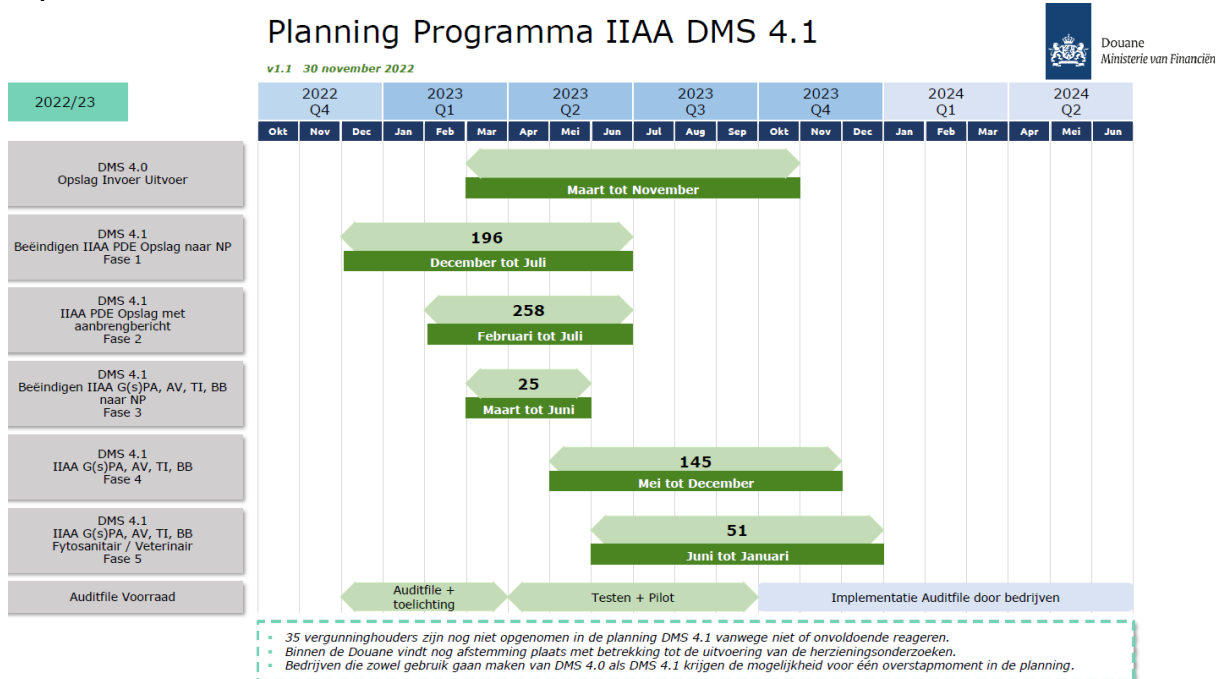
Planning Programma IIAA DMS 4.1

v1.1 30 november 2022

Douane
Ministerie van Financiën

2022/23

| 2022 Q4 | | | 2023 Q1 | | | 2023 Q2 | | | 2023 Q3 | | | 2023 Q4 | | | 2024 Q1 | | | 2024 Q2 | | |
|---|---|---|---|---|---|---|---|---|---|---|---|---|---|---|---|---|---|---|---|---|
| Okt | Nov | Dec | Jan | Feb | Mar | Apr | Mei | Jun | Jul | Aug | Sep | Okt | Nov | Dec | Jan | Feb | Mar | Apr | Mei | Jun |

DMS 4.0
Opslag Invoer Uitvoer
Maart tot November

DMS 4.1
Beëindigen IIAA PDE Opslag naar NP
Fase 1
196
December tot Juli

DMS 4.1
IIAA PDE Opslag met aanbrengbericht
Fase 2
258
Februari tot Juli

DMS 4.1
Beëindigen IIAA G(s)PA, AV, TI, BB naar NP
Fase 3
25
Maart tot Juni

DMS 4.1
IIAA G(s)PA, AV, TI, BB
Fase 4
145
Mei tot December

DMS 4.1
IIAA G(s)PA, AV, TI, BB
Fytosanitair / Veterinair
Fase 5
51
Juni tot Januari

Auditfile Voorraad
Auditfile + toelichting
Testen + Pilot
Implementatie Auditfile door bedrijven

35 vergunninghouders zijn nog niet opgenomen in de planning DMS 4.1 vanwege niet of onvoldoende reageren.
Binnen de Douane vindt nog afstemming plaats met betrekking tot de uitvoering van de herzieningsonderzoeken.
Bedrijven die zowel gebruik gaan maken van DMS 4.0 als DMS 4.1 krijgen de mogelijkheid voor één overstapmoment in de planning.